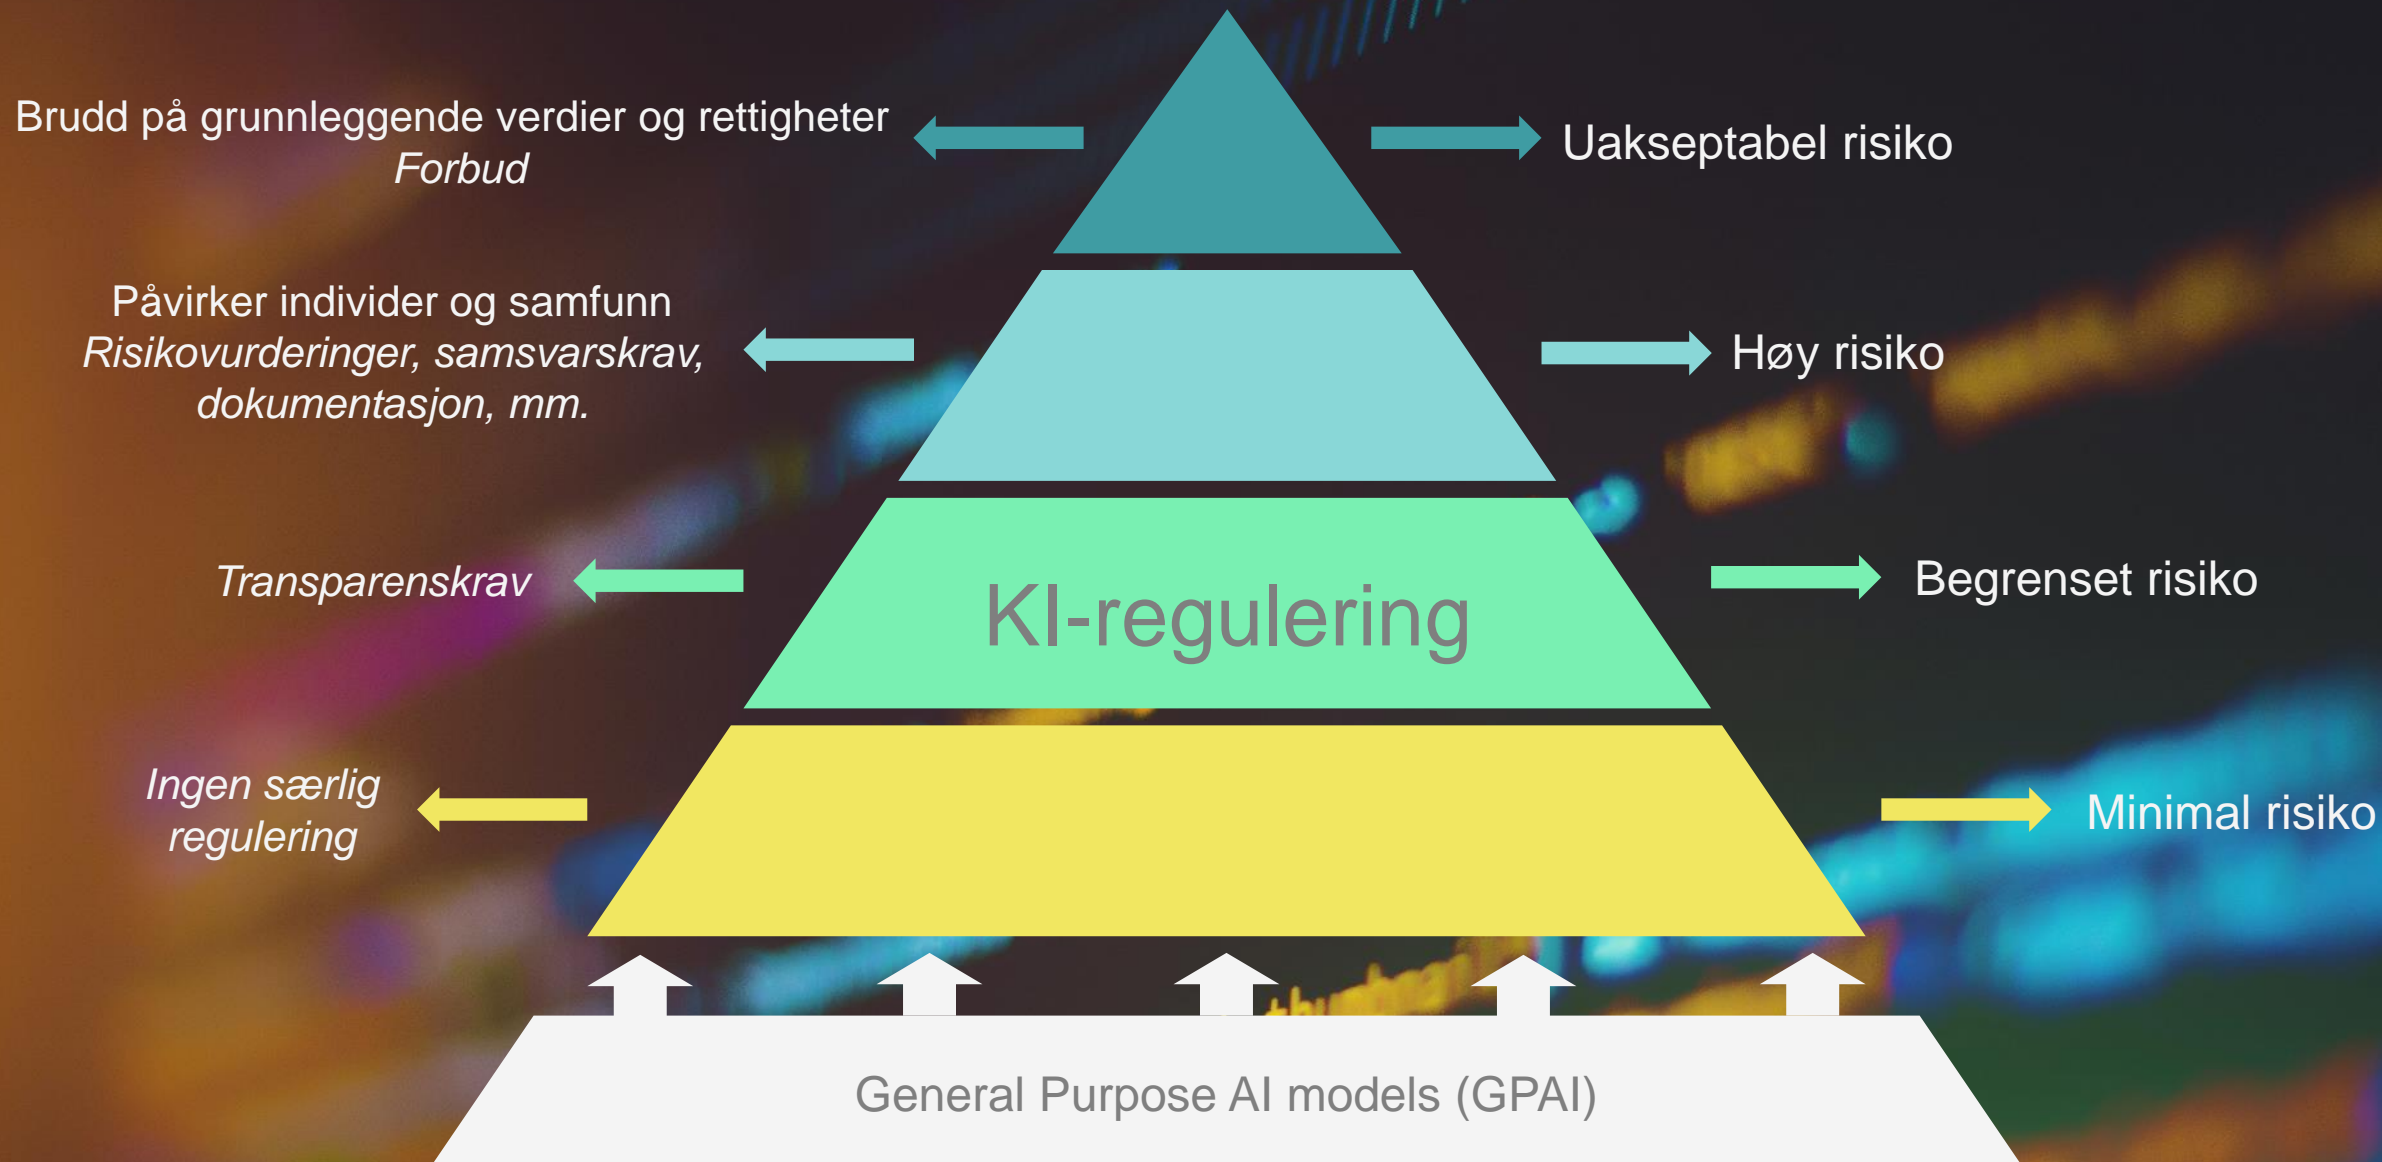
Brudd på grunnleggende verdier og rettigheter
*Forbud*

Uakseptabel risiko

Påvirker individer og samfunn
*Risikovurderinger, samsvarskrav, dokumentasjon, mm.*

Høy risiko

*Transparenskrav*

KI-regulering

Begrenset risiko

*Ingen særlig regulering*

Minimal risiko

General Purpose AI models (GPAI)